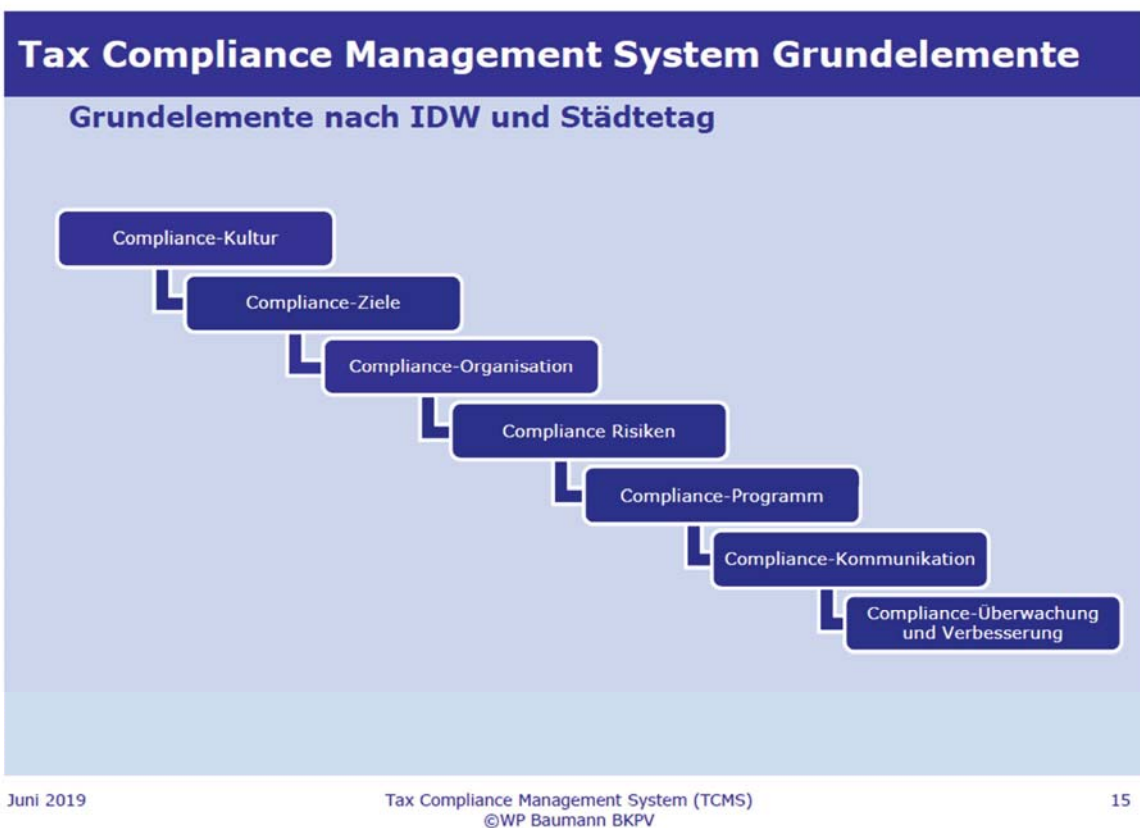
Tax Compliance Management System Grundelemente

Grundelemente nach IDW und Städtetag

Compliance-Kultur

Compliance-Ziele

Compliance-Organisation

Compliance Risiken

Compliance-Programm

Compliance-Kommunikation

Compliance-Überwachung und Verbesserung

Juni 2019

Tax Compliance Management System (TCMS)
©WP Baumann BKPV

15